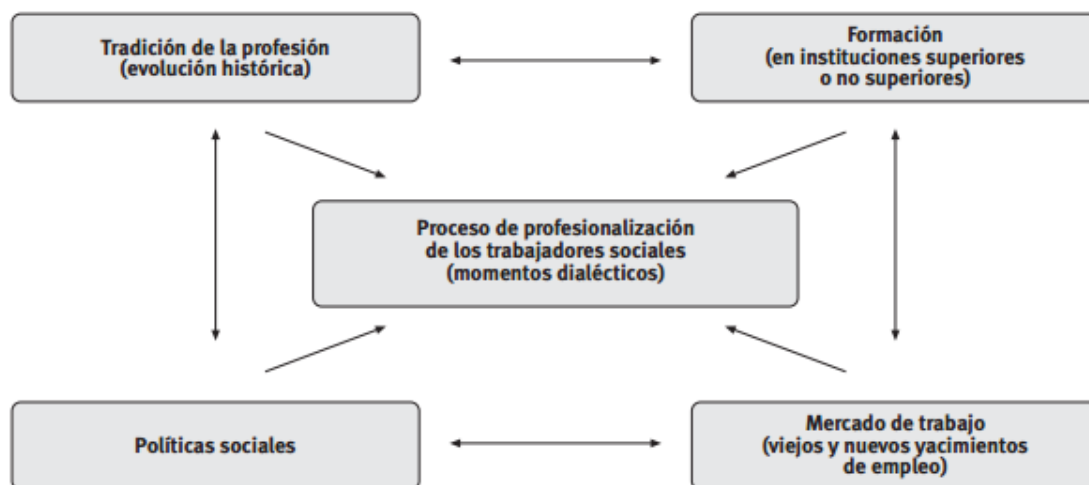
Tradición de la profesión
(evolución histórica)

Formación
(en instituciones superiores
o no superiores)

Proceso de profesionalización
de los trabajadores sociales
(momentos dialécticos)

Políticas sociales

Mercado de trabajo
(viejos y nuevos yacimientos
de empleo)